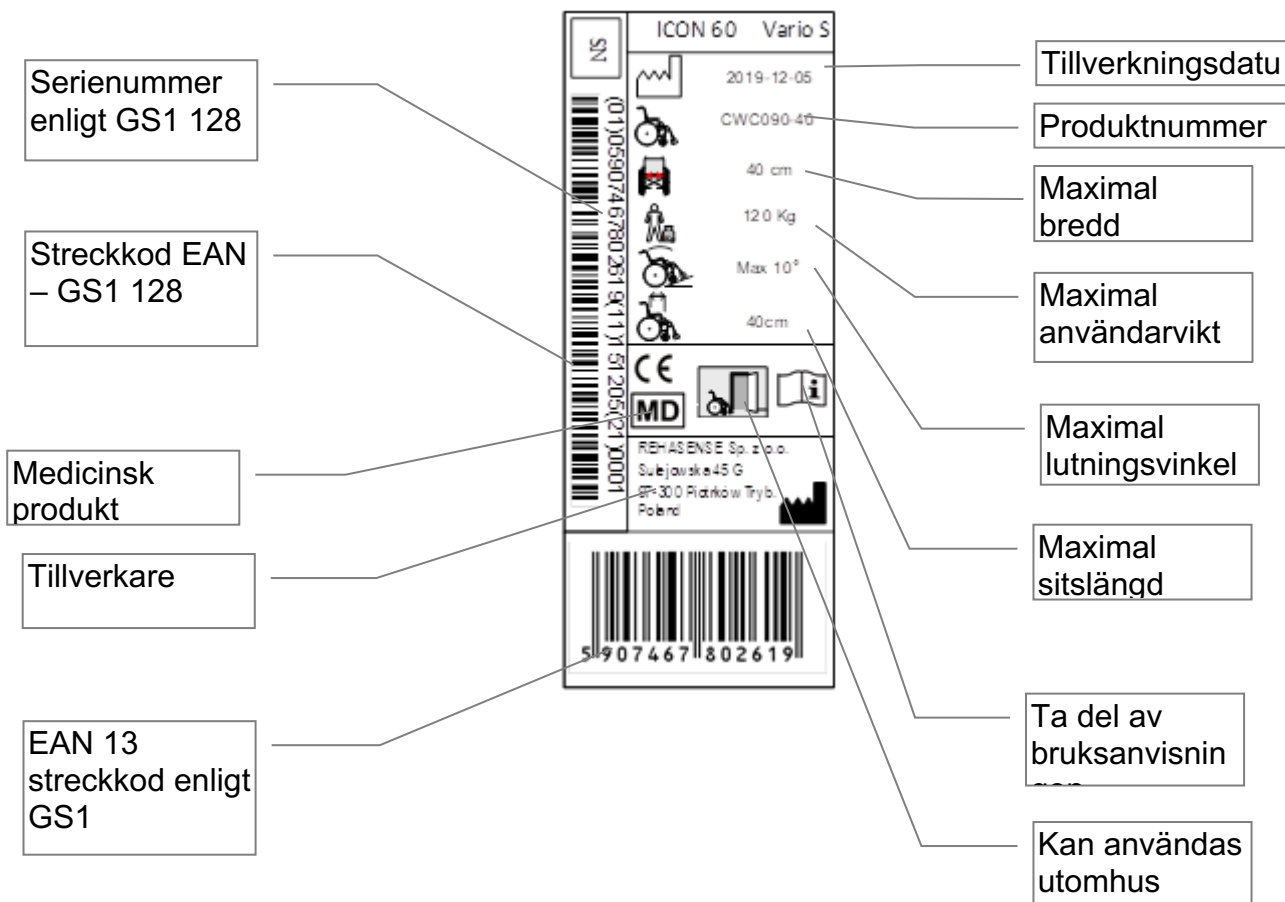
SN

ICON 60 Vario S

2019-12-05

CWC090-40

40 cm

120 Kg

Max 10°

40cm

(01)05907467802619(11)191205(21)0001

CE

MD

REHASENSE Sp. z o.o.
Sulejowska 45 G
97-300 Piotrków Tryb.
Poland

5 907467 802619

Serienummer enligt GS1 128

Streckkod EAN – GS1 128

Medicinsk produkt

Tillverkare

EAN 13 streckkod enligt GS1

Tillverkningsdatu

Produktnummer

Maximal bredd

Maximal användarvikt

Maximal lutningsvinkel

Maximal sitslängd

Ta del av bruksanvisnin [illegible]

Kan användas utomhus